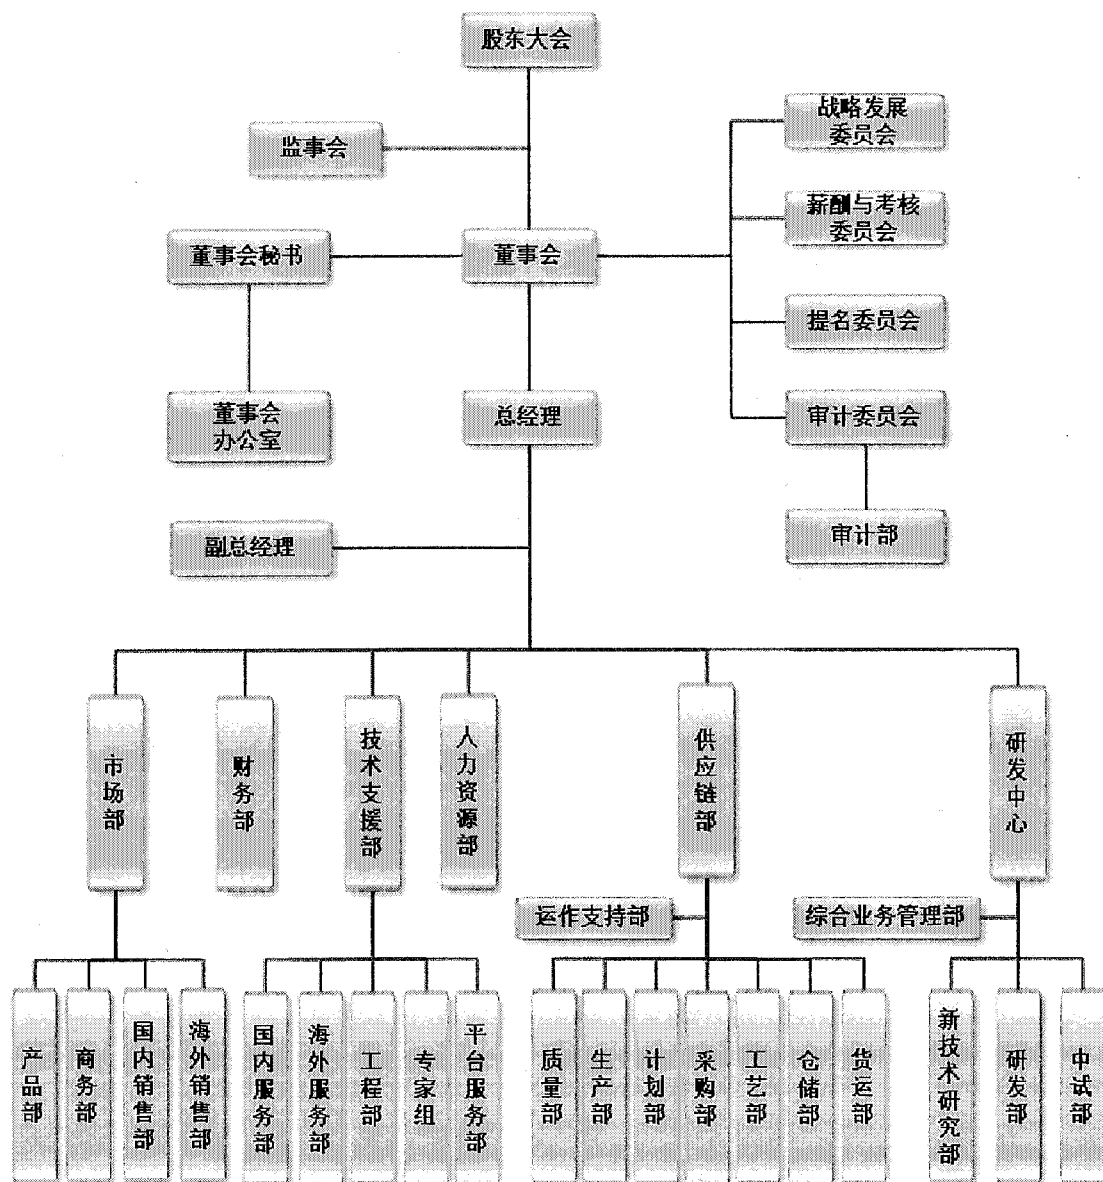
股东大会

监事会

战略发展委员会

新酬与考核委员会

董事会秘书

董事会

提名委员会

董事会办公室

总经理

审计委员会

审计部

副总经理

市场部

财务部

技术支援部

人力资源部

供应链部

研发中心

运作支持部

综合业务管理部

产品部

商务部

国内销售部

海外销售部

国内服务部

海外服务部

工程部

专家组

平台服务部

质量部

生产部

计划部

采购部

工艺部

仓储部

货运部

新技术研究部

研发部

中试部